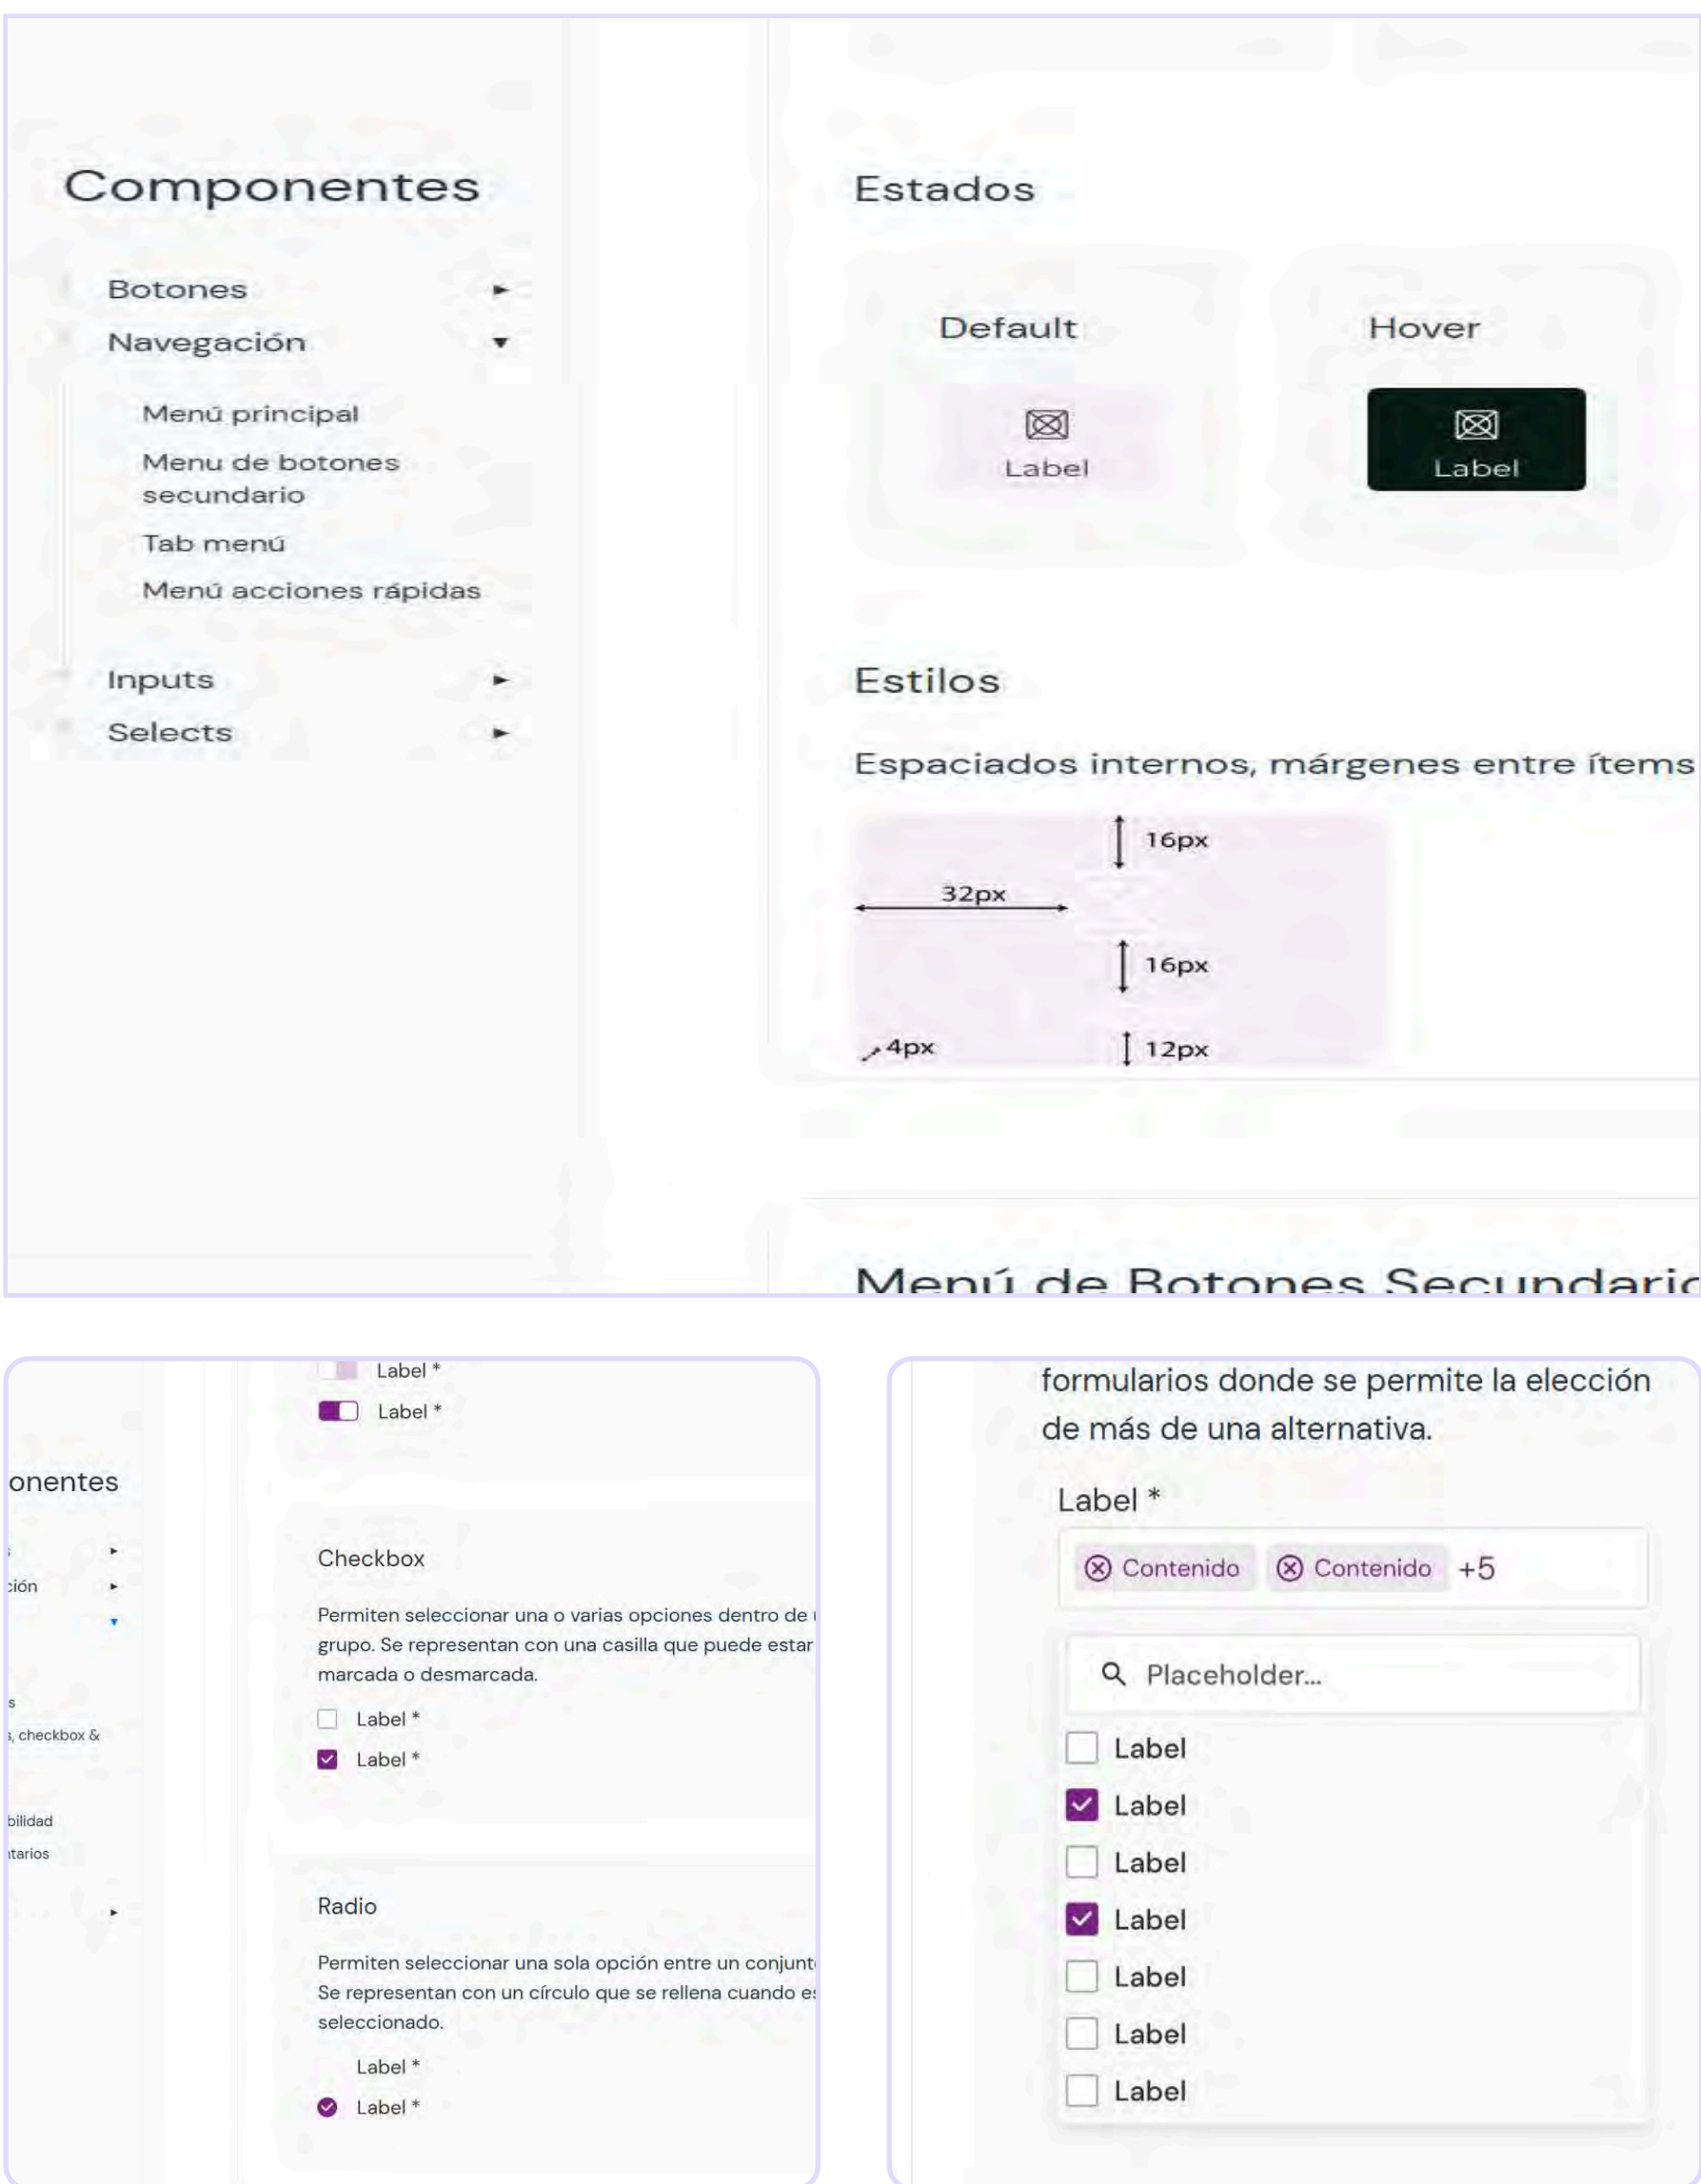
Componentes

Botones ►
Navegación ▼
Menú principal
Menu de botones secundario
Tab menú
Menú acciones rápidas
Inputs ►
Selects ►

Estados

Default
Label

Hover
Label

Estilos

Espaciados internos, márgenes entre ítems

16px
32px
16px
4px
12px

Menú de Botones Secundario

Label *
Label *

onentes
ión
s
, checkbox &
bilidad
tarios

Checkbox

Permiten seleccionar una o varias opciones dentro de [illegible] grupo. Se representan con una casilla que puede estar marcada o desmarcada.

Label *
Label *

Radio

Permiten seleccionar una sola opción entre un conjunt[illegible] Se representan con un círculo que se rellena cuando e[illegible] seleccionado.

Label *
Label *

formularios donde se permite la elección de más de una alternativa.

Label *
Contenido
Contenido
+5
Placeholder...
Label
Label
Label
Label
Label
Label
Label